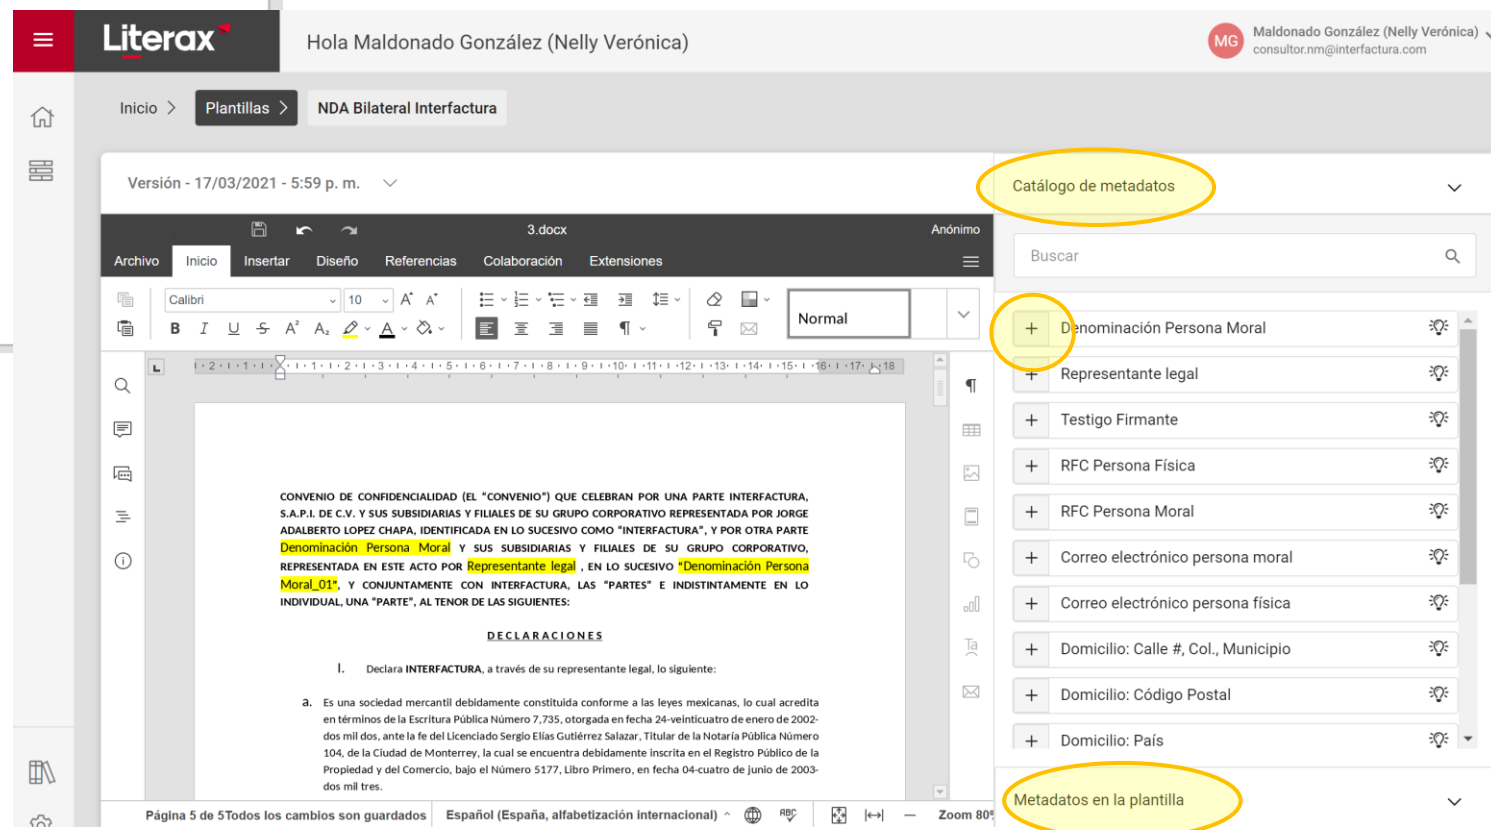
Literax

Hola Maldonado González (Nelly Verónica)

MG Maldonado González (Nelly Verónica)
consultor.nm@interfactura.com

Inicio > Plantillas > NDA Bilateral Interfactura

Versión - 17/03/2021 - 5:59 p. m.

3.docx
Anónimo

Archivo Inicio Insertar Diseño Referencias Colaboración Extensiones

Calibri 10
Normal

CONVENIO DE CONFIDENCIALIDAD (EL "CONVENIO") QUE CELEBRAN POR UNA PARTE INTERFACTURA, S.A.P.I. DE C.V. Y SUS SUBSIDIARIAS Y FILIALES DE SU GRUPO CORPORATIVO REPRESENTADA POR JORGE ADALBERTO LOPEZ CHAPA, IDENTIFICADA EN LO SUCESIVO COMO "INTERFACTURA", Y POR OTRA PARTE Denominación Persona Moral Y SUS SUBSIDIARIAS Y FILIALES DE SU GRUPO CORPORATIVO, REPRESENTADA EN ESTE ACTO POR Representante legal , EN LO SUCESIVO "Denominación Persona Moral_01", Y CONJUNTAMENTE CON INTERFACTURA, LAS "PARTES" E INDISTINTAMENTE EN LO INDIVIDUAL, UNA "PARTE", AL TENOR DE LAS SIGUIENTES:

DECLARACIONES

I. Declara INTERFACTURA, a través de su representante legal, lo siguiente:

a. Es una sociedad mercantil debidamente constituida conforme a las leyes mexicanas, lo cual acredita en términos de la Escritura Pública Número 7,735, otorgada en fecha 24-veinticuatro de enero de 2002-dos mil dos, ante la fe del Licenciado Sergio Elías Gutiérrez Salazar, Titular de la Notaría Pública Número 104, de la Ciudad de Monterrey, la cual se encuentra debidamente inscrita en el Registro Público de la Propiedad y del Comercio, bajo el Número 5177, Libro Primero, en fecha 04-cuatro de junio de 2003-dos mil tres.

Página 5 de 5 Todos los cambios son guardados Español (España, alfabetización internacional) Zoom 80%

Catálogo de metadatos

Buscar

+ Denominación Persona Moral
+ Representante legal
+ Testigo Firmante
+ RFC Persona Física
+ RFC Persona Moral
+ Correo electrónico persona moral
+ Correo electrónico persona física
+ Domicilio: Calle #, Col., Municipio
+ Domicilio: Código Postal
+ Domicilio: País

Metadatos en la plantilla